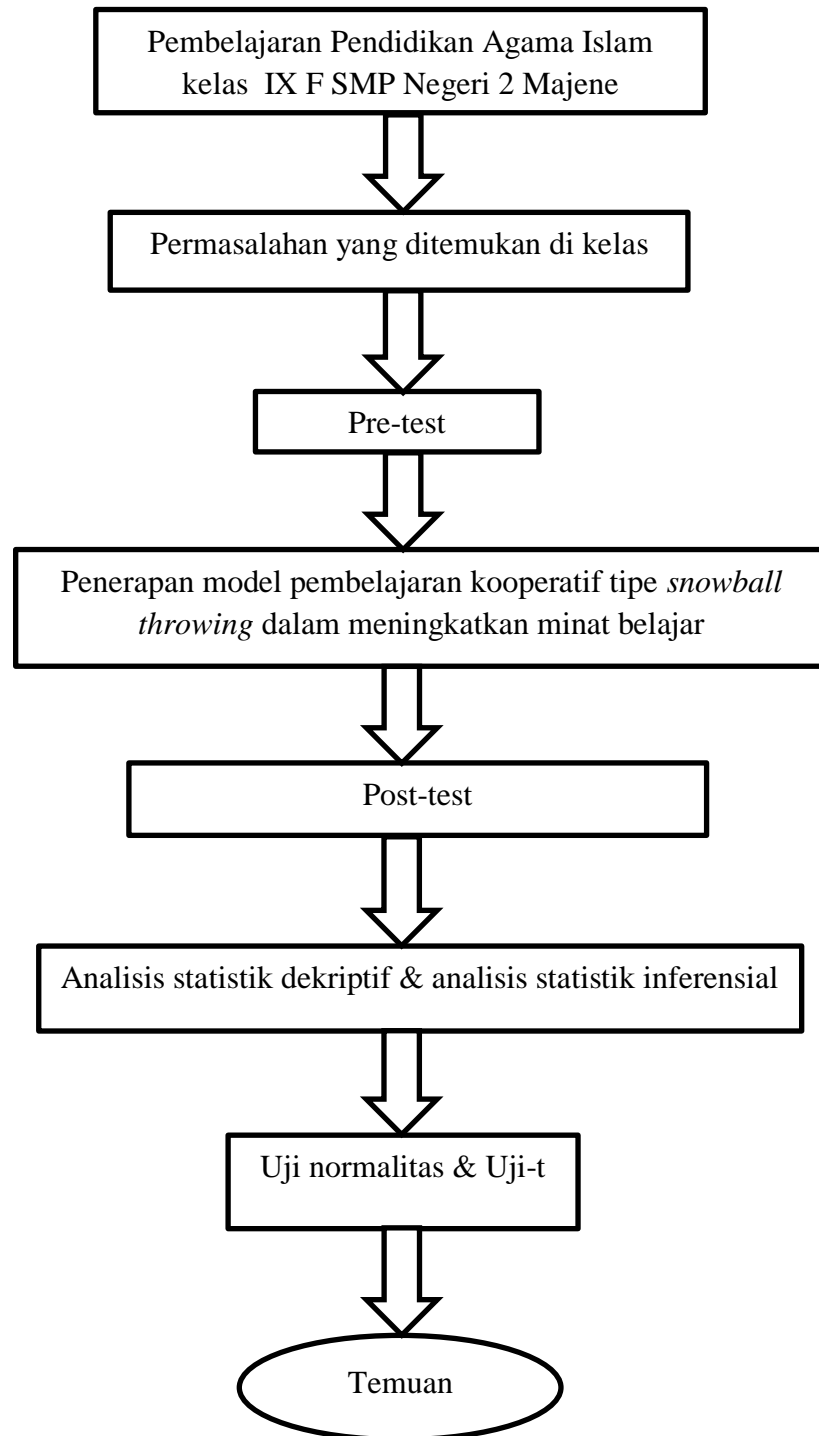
Pembelajaran Pendidikan Agama Islam kelas IX F SMP Negeri 2 Majene

Permasalahan yang ditemukan di kelas

Pre-test

Penerapan model pembelajaran kooperatif tipe *snowball throwing* dalam meningkatkan minat belajar

Post-test

Analisis statistik dekriptif & analisis statistik inferensial

Uji normalitas & Uji-t

Temuan